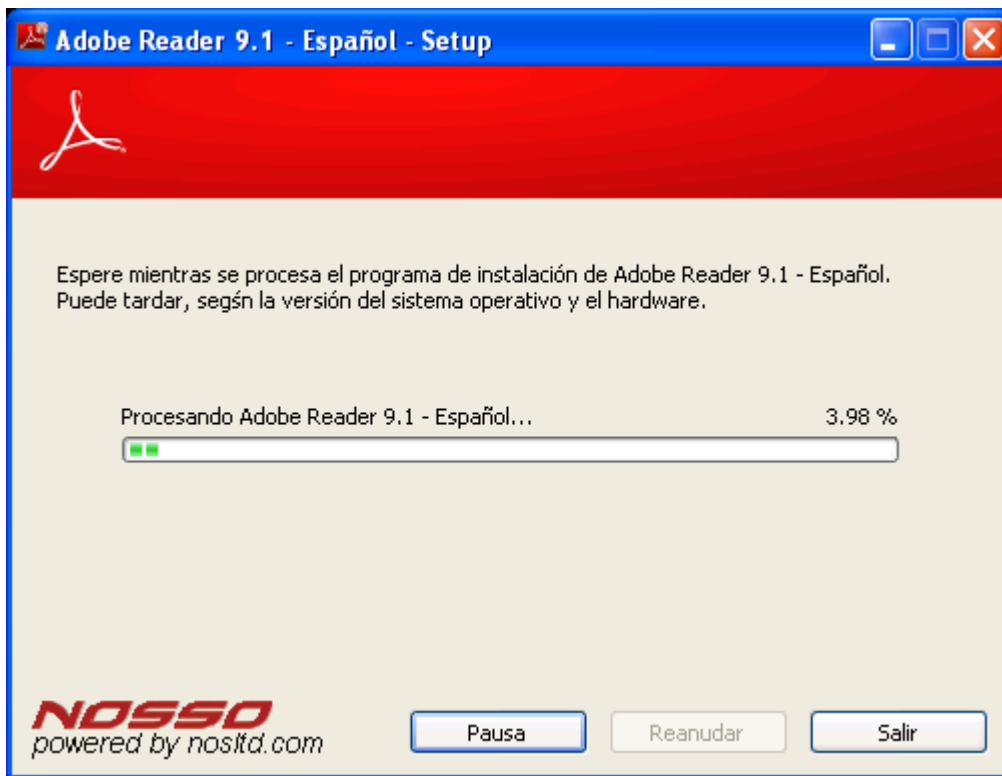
Adobe Reader 9.1 - Español - Setup

Espere mientras se procesa el programa de instalación de Adobe Reader 9.1 - Español. Puede tardar, segśn la versión del sistema operativo y el hardware.

Procesando Adobe Reader 9.1 - Español...

3.98 %

NOSSO
powered by nosltd.com

Pausa

Reanudar

Salir